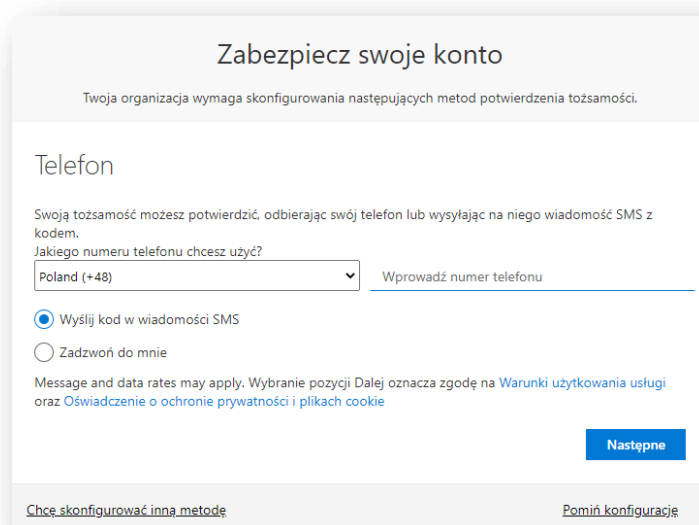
Zabezpiecz swoje konto

Twoja organizacja wymaga skonfigurowania następujących metod potwierdzenia tożsamości.

Telefon

Swoją tożsamość możesz potwierdzić, odbierając swój telefon lub wysyłając na niego wiadomość SMS z kodem.

Jakiego numeru telefonu chcesz użyć?

Poland (+48)

Wprowadź numer telefonu

Wyślij kod w wiadomości SMS

Zadzwoń do mnie

Message and data rates may apply. Wybranie pozycji Dalej oznacza zgodę na Warunki użytkowania usługi oraz Oświadczenie o ochronie prywatności i plikach cookie

Następne

Chcę skonfigurować inną metodę

Pomiń konfigurację